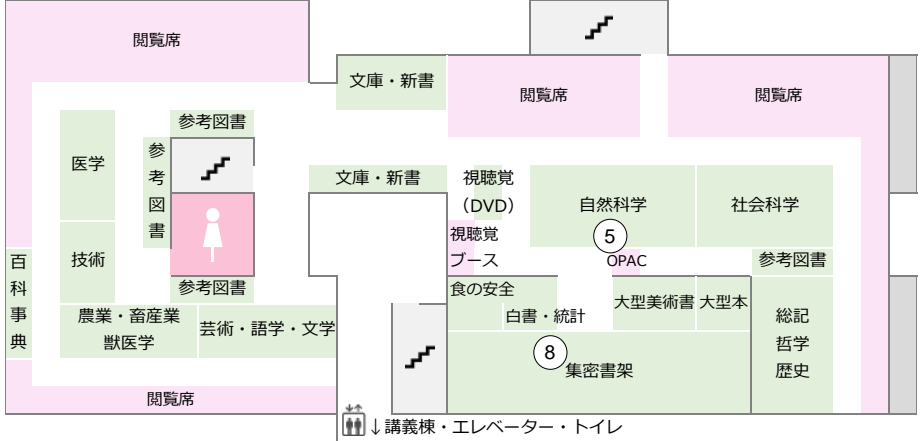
閲覧席

文庫・新書

閲覧席

閲覧席

参考図書

医学

参考図書

文庫・新書

視聴覚（DVD）

自然科学

社会科学

視聴覚ブース

5

OPAC

参考図書

百科事典

技術

参考図書

食の安全

農業・畜産業 獣医学

芸術・語学・文学

白書・統計

大型美術書

大型本

総記 哲学 歴史

8

集密書架

閲覧席

↓講義棟・エレベーター・トイレ